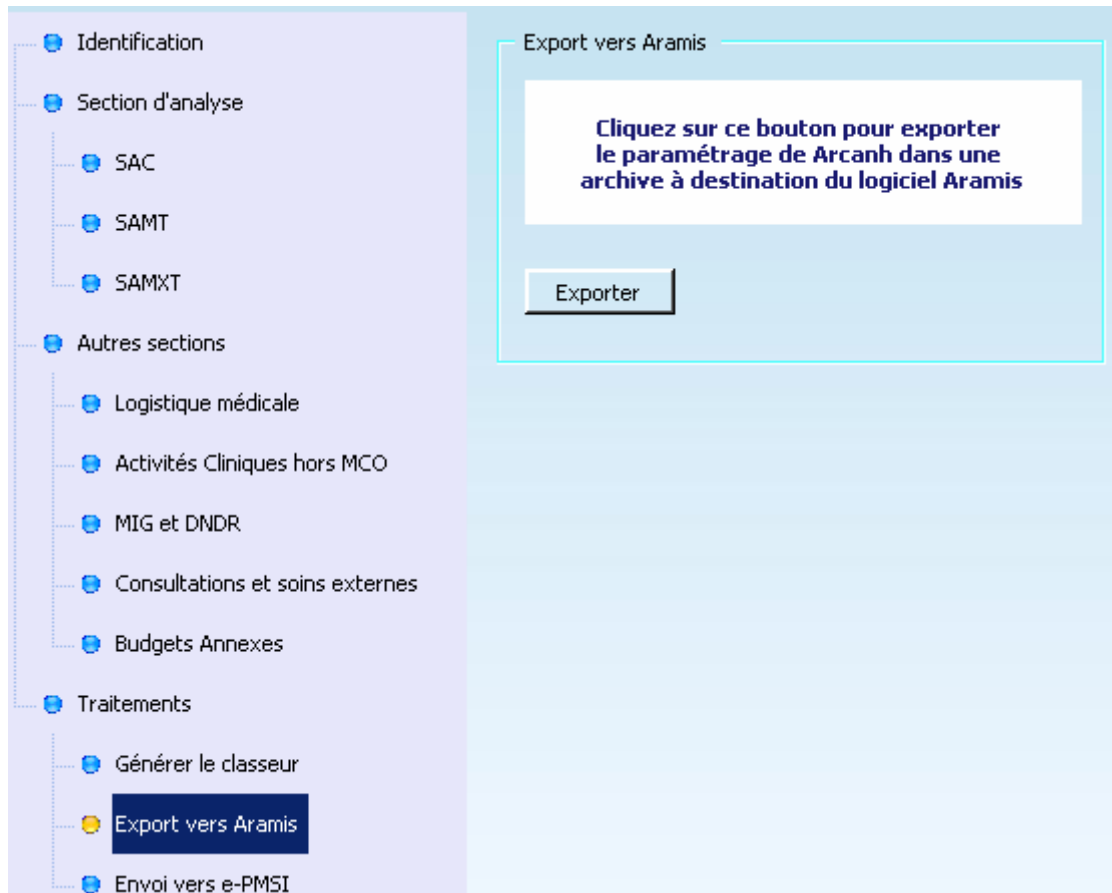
Identification
Section d'analyse
SAC
SAMT
SAMXT
Autres sections
Logistique médicale
Activités Cliniques hors MCO
MIG et DNDR
Consultations et soins externes
Budgets Annexes
Traitements
Générer le classeur
Export vers Aramis
Envoi vers e-PMSI

Export vers Aramis

Cliquez sur ce bouton pour exporter le paramétrage de Arcanh dans une archive à destination du logiciel Aramis

Exporter